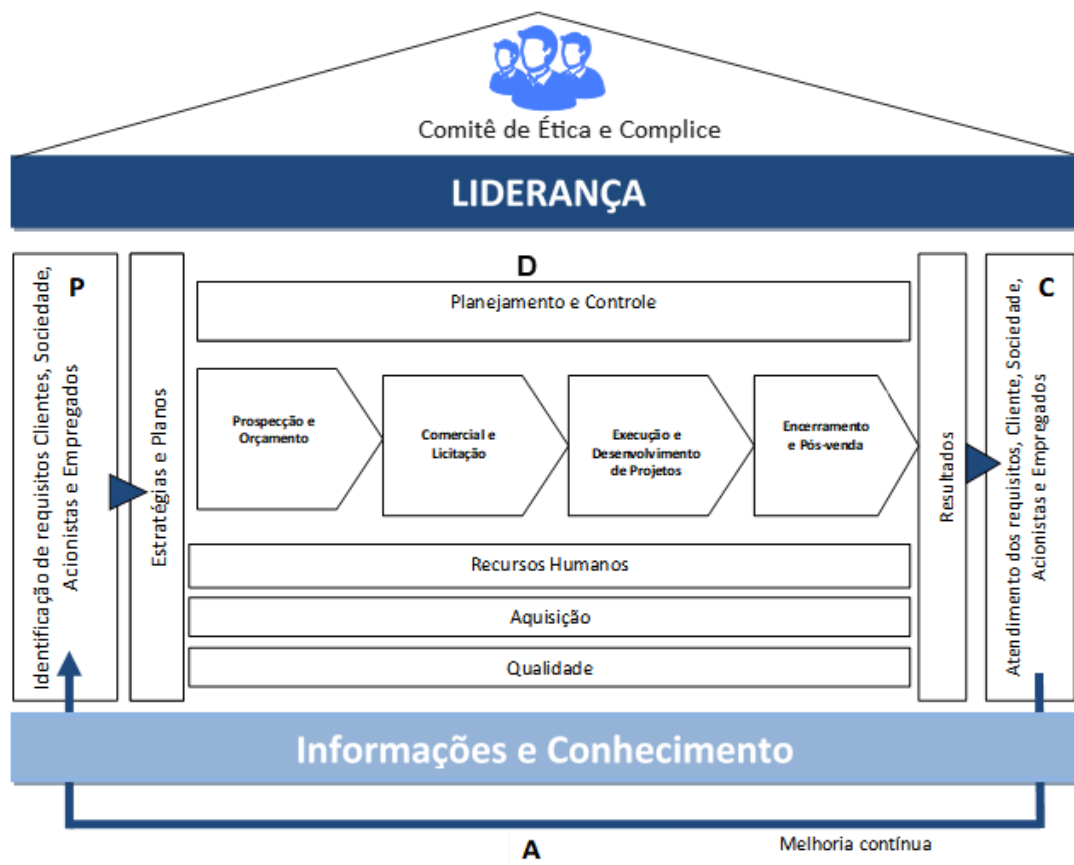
Comitê de Ética e Complice

LIDERANÇA

P

Identificação de requisitos Clientes, Sociedade, Acionistas e Empregados

Estratégias e Planos

D

Planejamento e Controle

Prospecção e Orçamento

Comercial e Licitação

Execução e Desenvolvimento de Projetos

Encerramento e Pós-venda

Recursos Humanos

Aquisição

Qualidade

Resultados

C

Atendimento dos requisitos, Cliente, Sociedade, Acionistas e Empregados

Informações e Conhecimento

A

Melhoria contínua